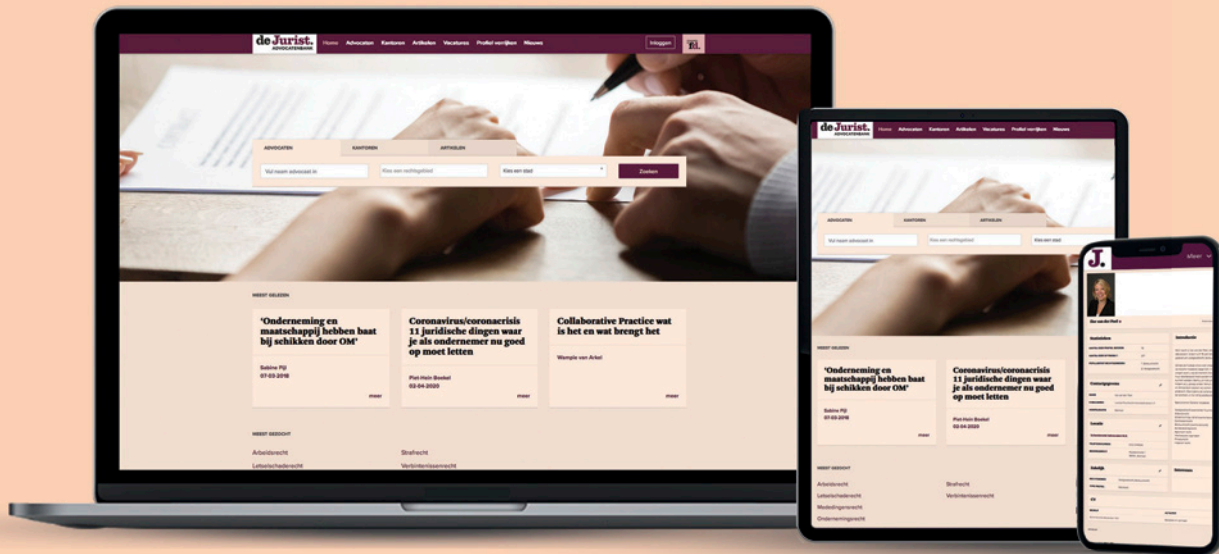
de Jurist.
ADVOCATENBANK
Home Advocaten Kantoren Artikelen Vacatures Profiel verrijken Nieuws
Inloggen

ADVOCATEN KANTOREN ARTIKELEN
Vul naam advocaat in
Kies een rechtsgebied
Kies een stad
Zoeken

MEEST GELEZEN

'Onderneming en maatschappij hebben baat bij schikken door OM'
Sabine Pijl
07-03-2018
meer

Coronavirus/coronacrisis 11 juridische dingen waar je als ondernemer nu goed op moet letten
Piet-Hein Boekel
02-04-2020
meer

Collaborative Practice wat is het en wat brengt het
Wampie van Arkel
meer

MEEST GEZOCHT
Arbeidsrecht
Letselschaderecht
Strafrecht
Verbintenissenrecht

de Jurist.
ADVOCATENBANK
Home Advocaten Kantoren Artikelen Vacatures Profiel verrijken Nieuws

ADVOCATEN KANTOREN ARTIKELEN
Vul naam advocaat in
Kies een rechtsgebied
Kies een stad

MEEST GELEZEN

'Onderneming en maatschappij hebben baat bij schikken door OM'
Sabine Pijl
07-03-2018
meer

Coronavirus/coronacrisis 11 juridische dingen waar je als ondernemer nu goed op moet letten
Piet-Hein Boekel
02-04-2020
meer

MEEST GEZOCHT
Arbeidsrecht
Letselschaderecht
Mededingsrecht
Ondernemingsrecht
Strafrecht
Verbintenissenrecht

J.
Meer
Introductie
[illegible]